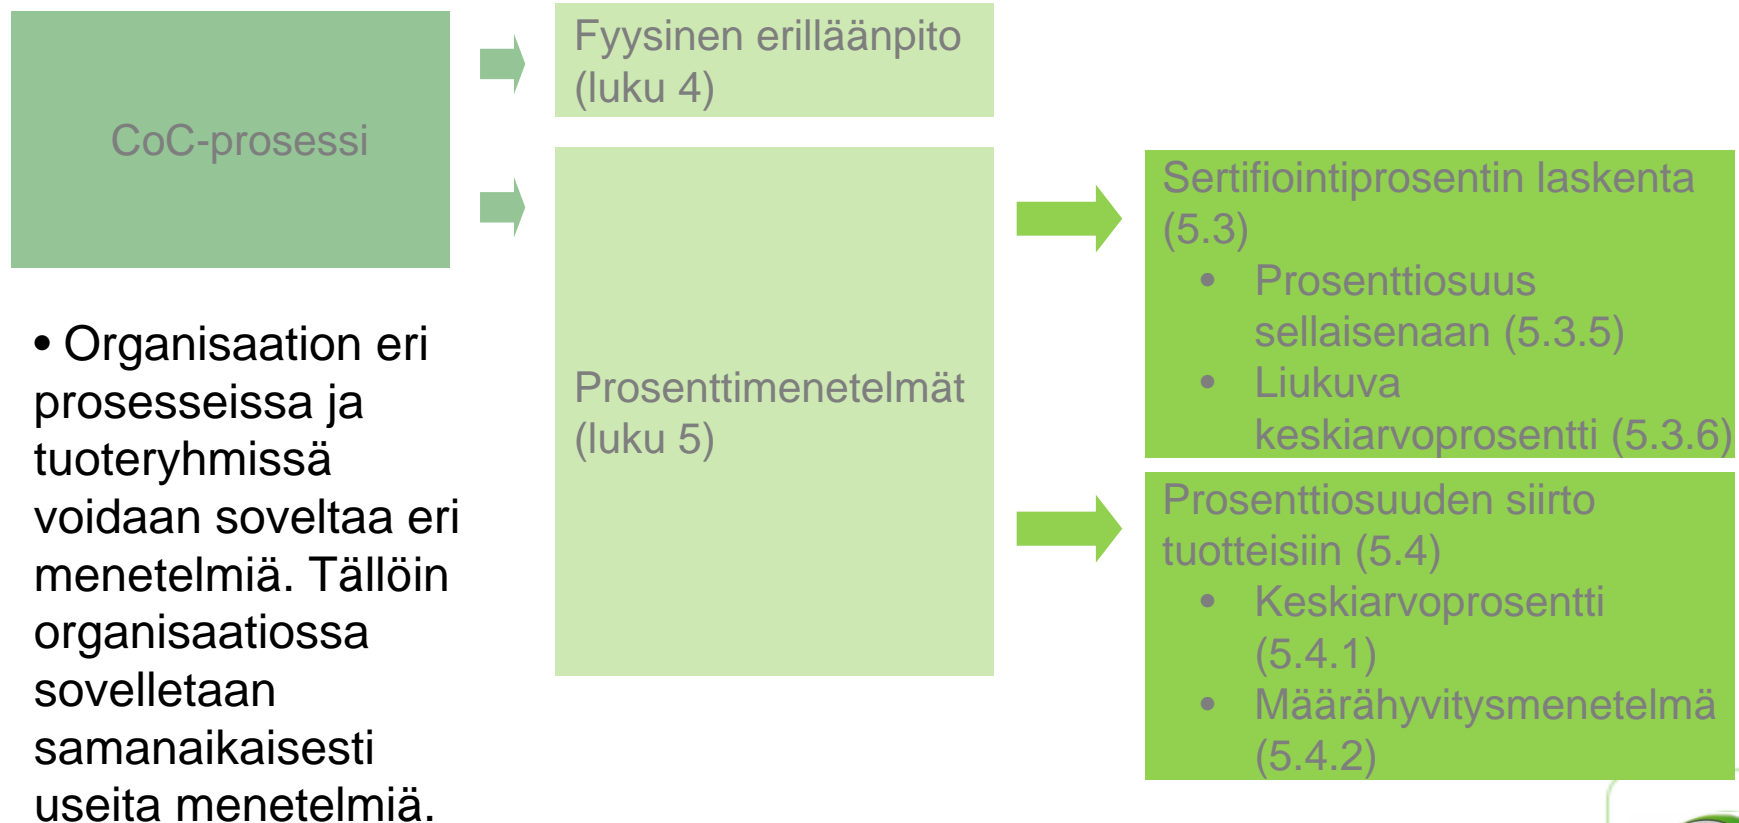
CoC-prosessi

Fyysinen erilläänpito (luku 4)

Prosenttimenetelmät (luku 5)

Sertifiointiprosentin laskenta (5.3)
• Prosenttiosuus sellaisenaan (5.3.5)
• Liukuva keskiarvoprosentti (5.3.6)

Prosenttiosuuden siirto tuotteisiin (5.4)
• Keskiarvoprosentti (5.4.1)
• Määrähyvitysmenetelmä (5.4.2)

• Organisaation eri prosesseissa ja tuoteryhmissä voidaan soveltaa eri menetelmiä. Tällöin organisaatiossa sovelletaan samanaikaisesti useita menetelmiä.